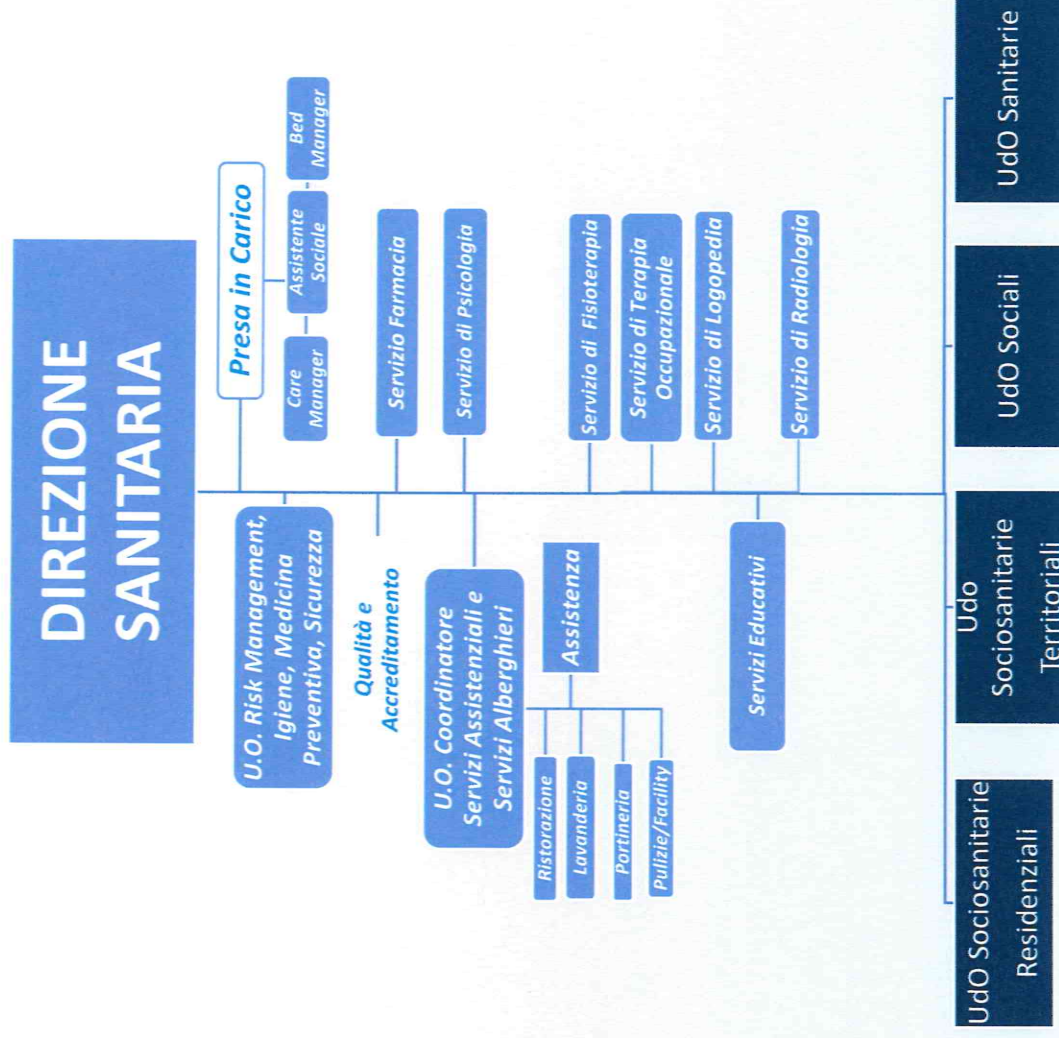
DIREZIONE SANITARIA

Presa in Carico

Care Manager

Assistente Sociale

Bed Manager

Servizio Farmacia

Servizio di Psicologia

Servizio di Fisioterapia

Servizio di Terapia Occupazionale

Servizio di Logopedia

Servizio di Radiologia

U.O. Risk Management, Igiene, Medicina Preventiva, Sicurezza

Qualità e Accreditamento

U.O. Coordinatore Servizi Assistenziali e Servizi Alberghieri

Assistenza

Ristorazione

Lavanderia

Portineria

Pulizie/Facility

Servizi Educativi

UdO Sociosanitarie Residenziali

Udo Sociosanitarie Territoriali

UdO Sociali

UdO Sanitarie